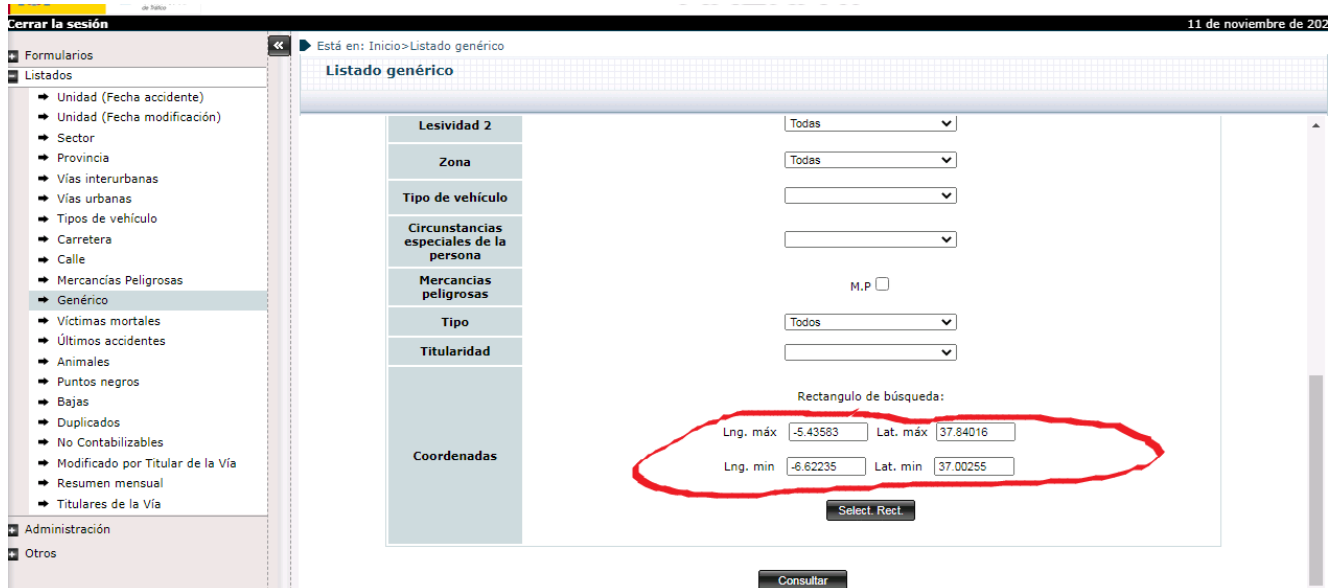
Cerrar la sesión

11 de noviembre de 202

Formularios
Listados
Unidad (Fecha accidente)
Unidad (Fecha modificación)
Sector
Provincia
Vías interurbanas
Vías urbanas
Tipos de vehículo
Carretera
Calle
Mercancías Peligrosas
Genérico
Víctimas mortales
Últimos accidentes
Animales
Puntos negros
Bajas
Duplicados
No Contabilizables
Modificado por Titular de la Vía
Resumen mensual
Titulares de la Vía
Administración
Otros

Está en: Inicio>Listado genérico

Listado genérico

| Lesividad 2 | Todas |
|---|---|
| Zona | Todas |
| Tipo de vehículo | |
| Circunstancias especiales de la persona | |
| Mercancias peligrosas | M.P |
| Tipo | Todos |
| Titularidad | |
| Coordenadas | Rectangulo de búsqueda: Lng. máx -5.43583 Lat. máx 37.84016 Lng. min -6.62235 Lat. min 37.00255 Select. Rect. |

Consultar